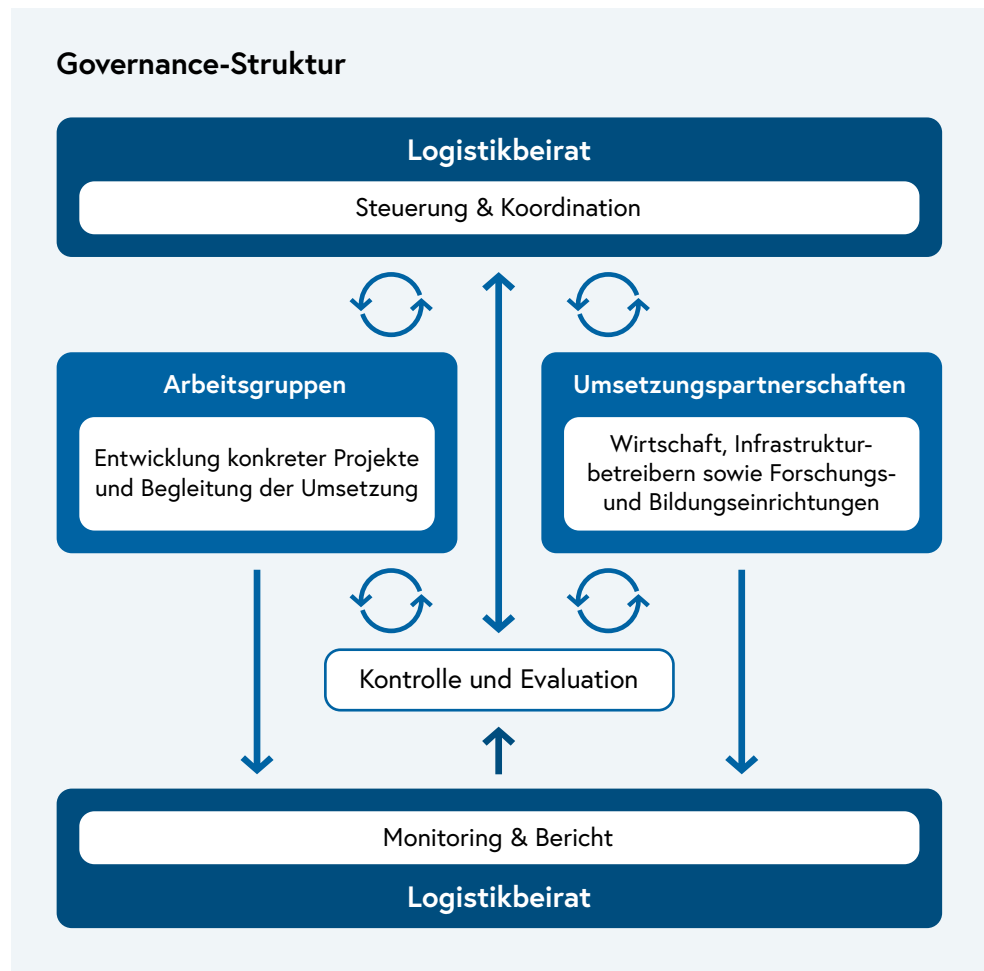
Governance-Struktur

Logistikbeirat

Steuerung & Koordination

Arbeitsgruppen

Entwicklung konkreter Projekte und Begleitung der Umsetzung

Umsetzungspartnerschaften

Wirtschaft, Infrastrukturbetreibern sowie Forschungs- und Bildungseinrichtungen

Kontrolle und Evaluation

Monitoring & Bericht

Logistikbeirat